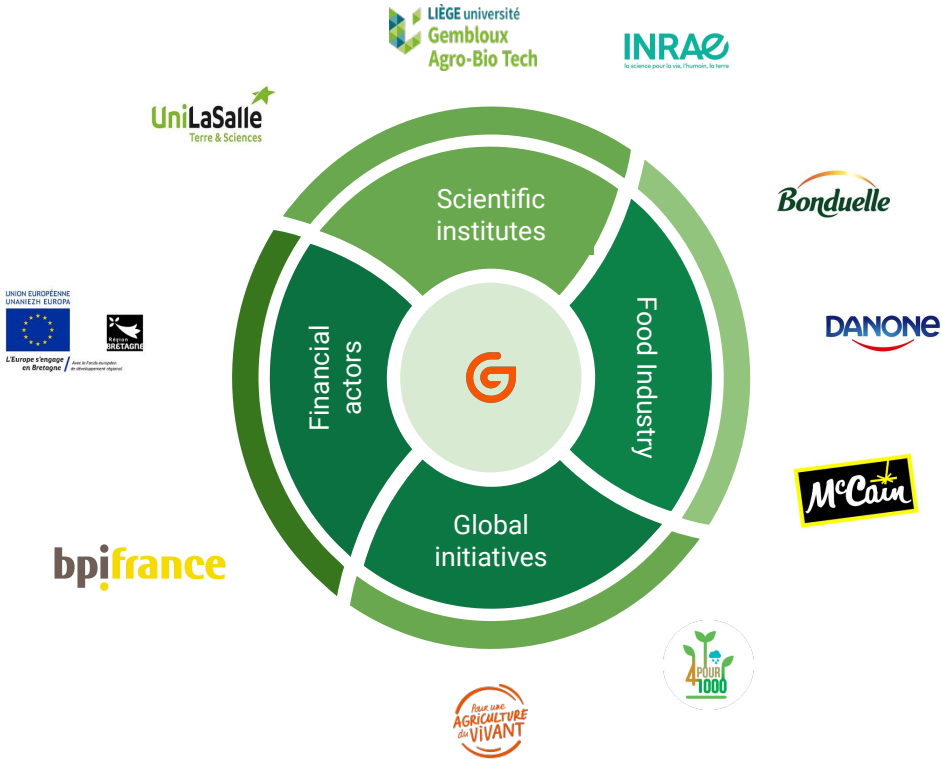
LIÈGE université
Gembloux
Agro-Bio Tech

INRAE
la science pour la vie, l'humain, la terre

UniLaSalle
Terre & Sciences

Bonduelle

UNION EUROPÉENNE
UNANIEZH EUROPA

L'Europe s'engage en Bretagne
Avec le Fonds européen de développement régional

Région BRETAGNE

DANONE

McCain

bpifrance

Scientific institutes

Food Industry

Global initiatives

Financial actors

4 POUR 1000

Pour une AGRICULTURE du VIVANT